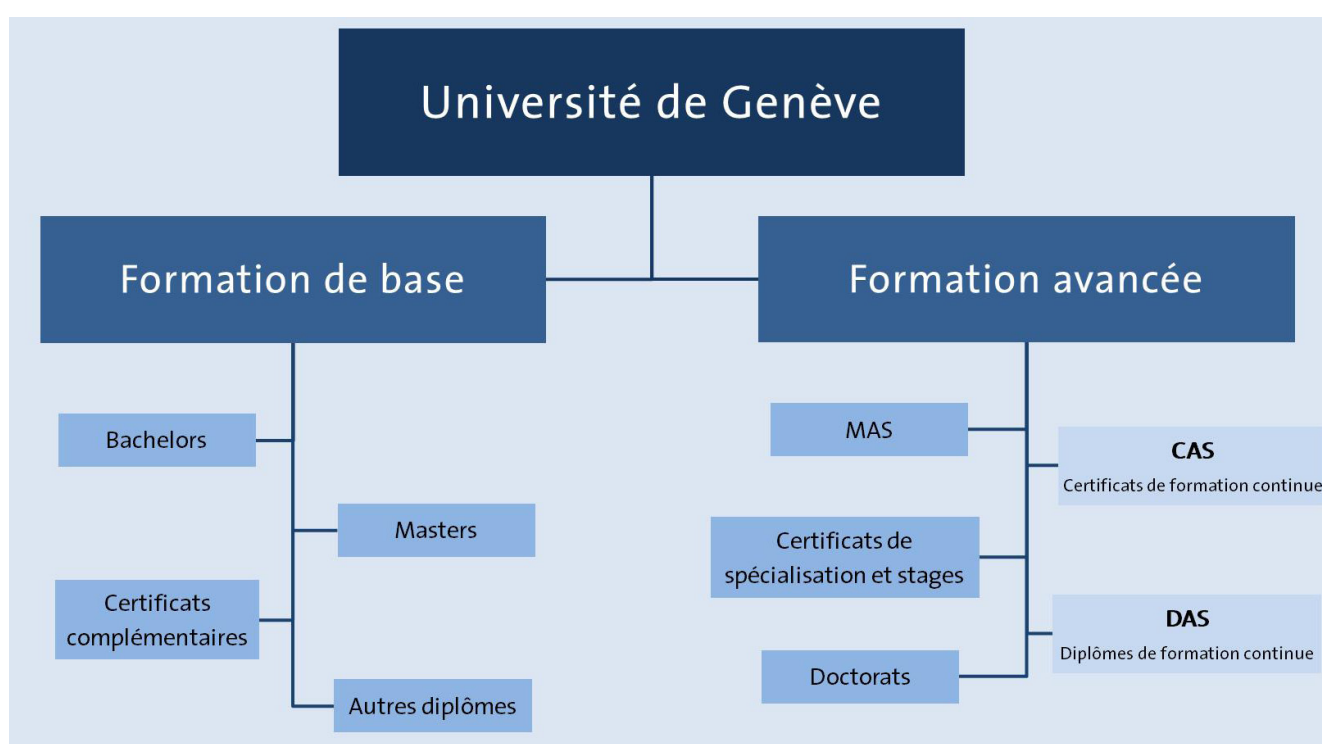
Université de Genève

Formation de base

Formation avancée

Bachelors

Masters

Certificats complémentaires

Autres diplômes

MAS

CAS

Certificats de formation continue

Certificats de spécialisation et stages

DAS

Diplômes de formation continue

Doctorats